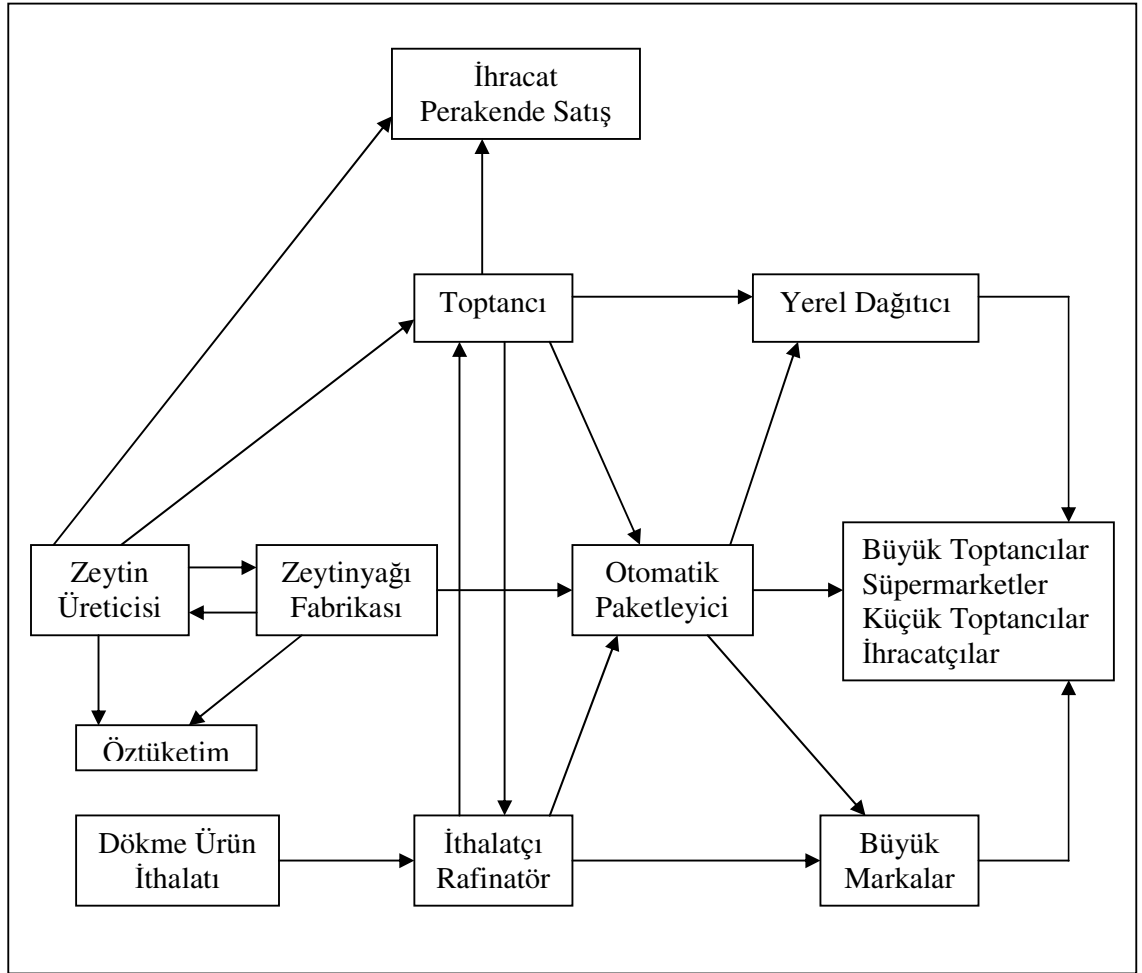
İhracat
Perakende Satış

Toptancı

Yerel Dağıtıcı

Zeytin Üreticisi

Zeytinyağı Fabrikası

Otomatik Paketleyici

Büyük Toptancılar
Süpermarketler
Küçük Toptancılar
İhracatçılar

Öztüketim

Dökme Ürün İthalatı

İthalatçı Rafinatör

Büyük Markalar